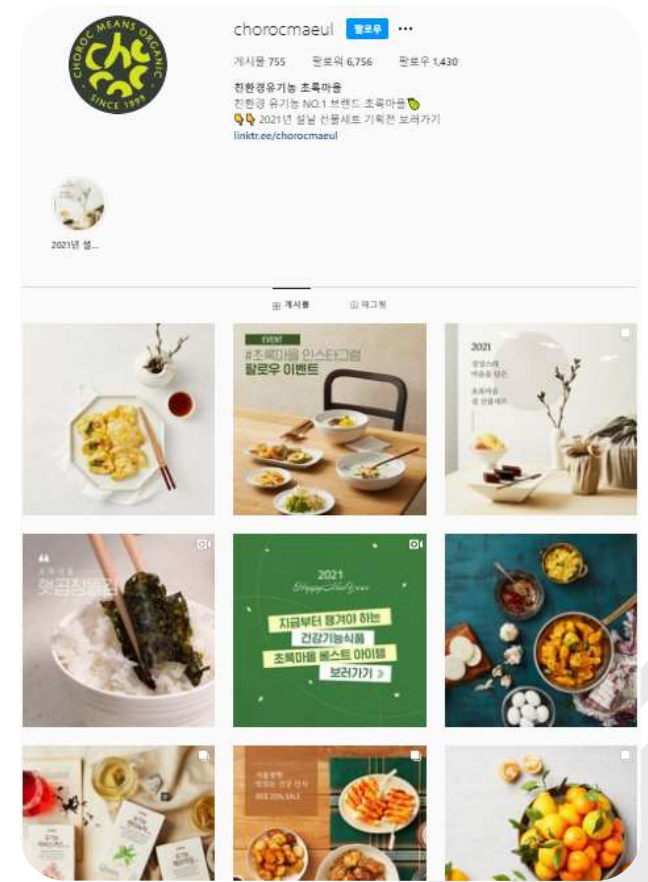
CHOROC MEANS ORGANIC
SINCE 1999

chorocmaeul 팔로우 ···

게시물 755 팔로워 6,756 팔로우 1,430

친환경유기농 초록마을
친환경 유기농 NO.1 브랜드 초록마을
👇👇 2021년 설날 선물세트 기획전 보러가기
linktr.ee/chorocmaeul

2021년 설...

게시물 태그됨

EVENT
#초록마을 인스타그램 팔로우 이벤트

2021

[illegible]

2021
Happy New Year
지금부터 챙겨야 하는 건강기능식품
초록마을 베스트 아이템
보러가기 »

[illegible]
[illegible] 20% SALE